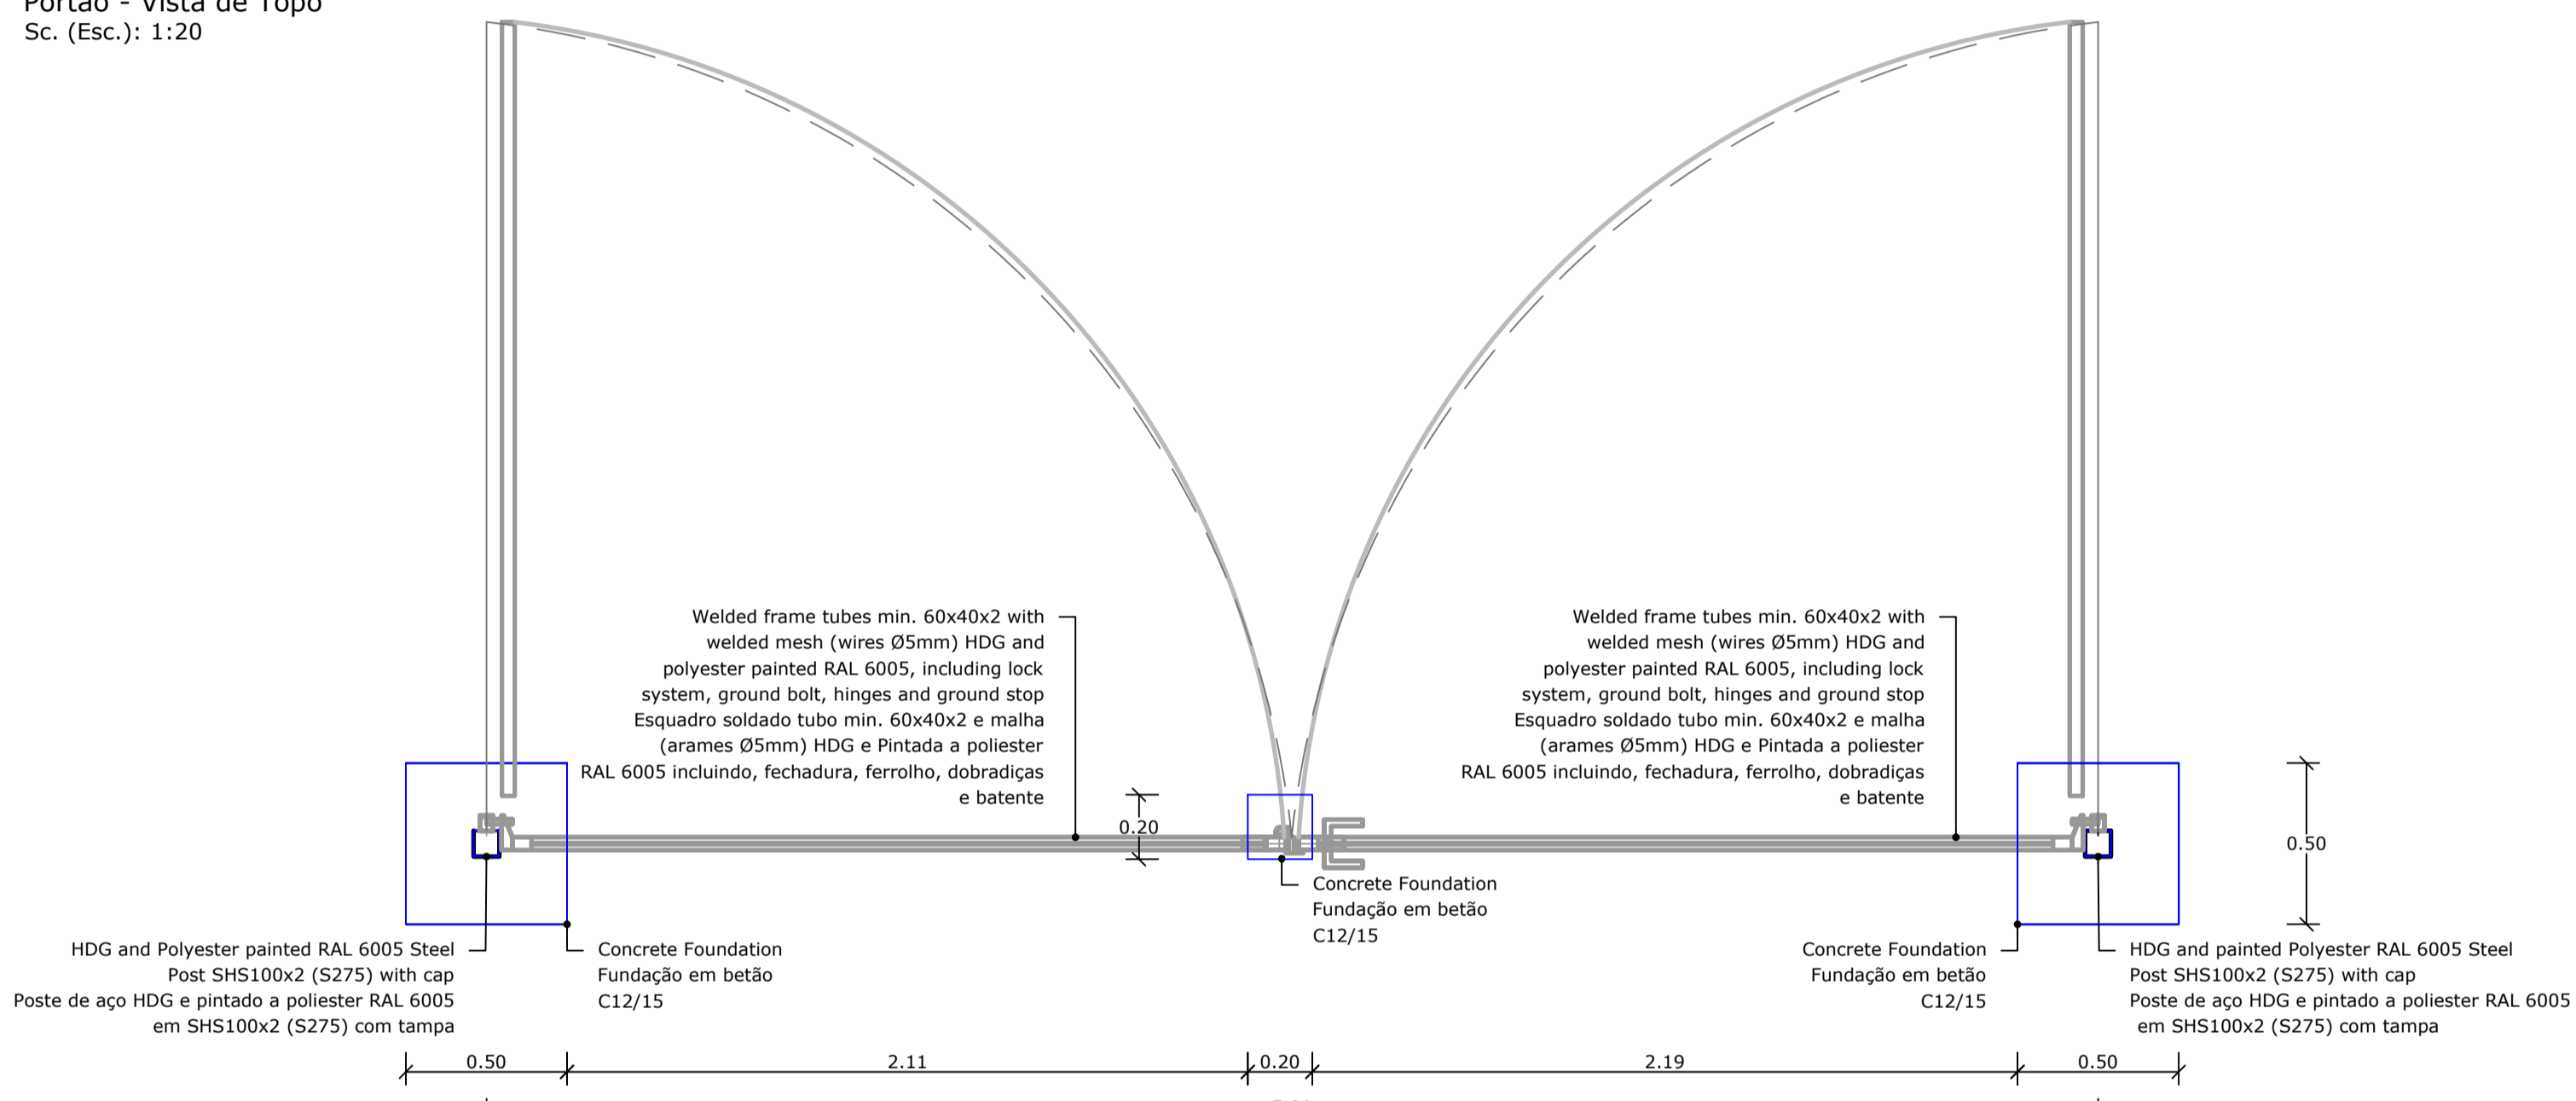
Portão - Vista de Topo
Sc. (Esc.): 1:20

Welded frame tubes min. 60x40x2 with welded mesh (wires Ø5mm) HDG and polyester painted RAL 6005, including lock system, ground bolt, hinges and ground stop
Esquadro soldado tubo min. 60x40x2 e malha (arames Ø5mm) HDG e Pintada a poliester RAL 6005 incluindo, fechadura, ferrolho, dobradiças e batente

Welded frame tubes min. 60x40x2 with welded mesh (wires Ø5mm) HDG and polyester painted RAL 6005, including lock system, ground bolt, hinges and ground stop
Esquadro soldado tubo min. 60x40x2 e malha (arames Ø5mm) HDG e Pintada a poliester RAL 6005 incluindo, fechadura, ferrolho, dobradiças e batente

0.20

0.50

Concrete Foundation
Fundação em betão
C12/15

HDG and Polyester painted RAL 6005 Steel Post SHS100x2 (S275) with cap
Poste de aço HDG e pintado a poliester RAL 6005 em SHS100x2 (S275) com tampa

Concrete Foundation
Fundação em betão
C12/15

Concrete Foundation
Fundação em betão
C12/15

HDG and painted Polyester RAL 6005 Steel Post SHS100x2 (S275) with cap
Poste de aço HDG e pintado a poliester RAL 6005 em SHS100x2 (S275) com tampa

0.50 2.11 0.20 2.19 0.50